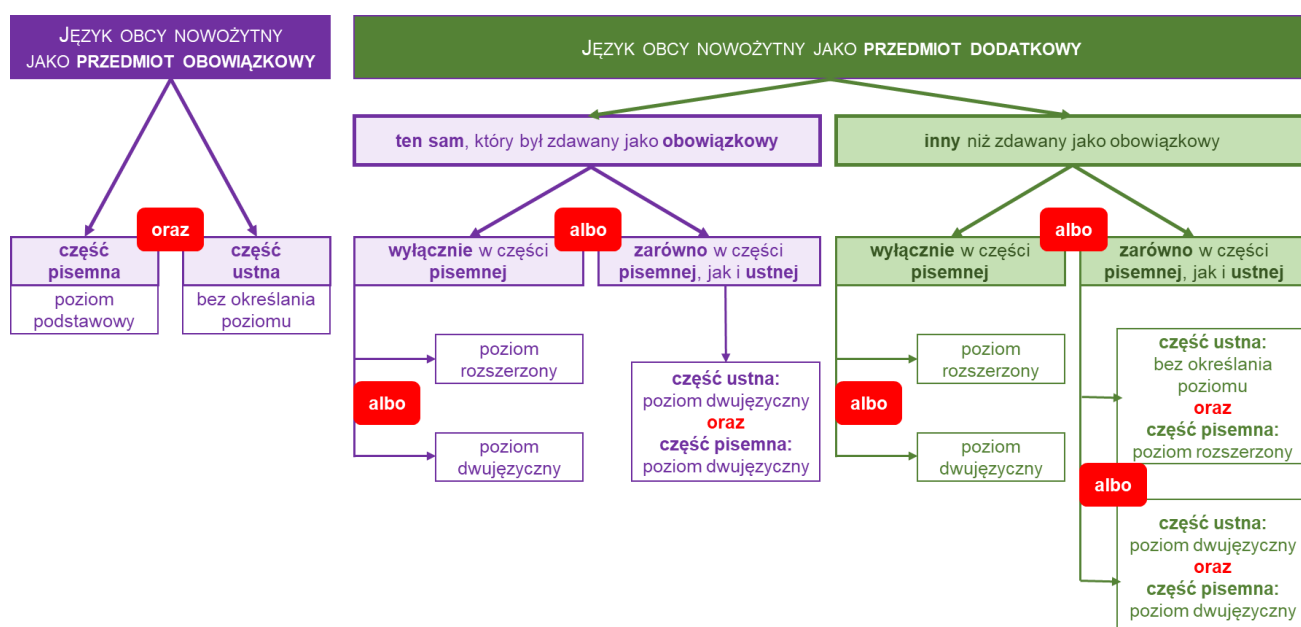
JĘZYK OBCY NOWOŻYTNY JAKO PRZEDMIOT OBOWIĄZKOWY

oraz

część pisemna

poziom podstawowy

część ustna

bez określania poziomu

JĘZYK OBCY NOWOŻYTNY JAKO PRZEDMIOT DODATKOWY

ten sam, który był zdawany jako obowiązkowy

albo

wyłącznie w części pisemnej

poziom rozszerzony

albo

poziom dwujęzyczny

zarówno w części pisemnej, jak i ustnej

część ustna: poziom dwujęzyczny oraz część pisemna: poziom dwujęzyczny

inny niż zdawany jako obowiązkowy

albo

wyłącznie w części pisemnej

poziom rozszerzony

albo

poziom dwujęzyczny

zarówno w części pisemnej, jak i ustnej

część ustna: bez określania poziomu oraz część pisemna: poziom rozszerzony

albo

część ustna: poziom dwujęzyczny oraz część pisemna: poziom dwujęzyczny